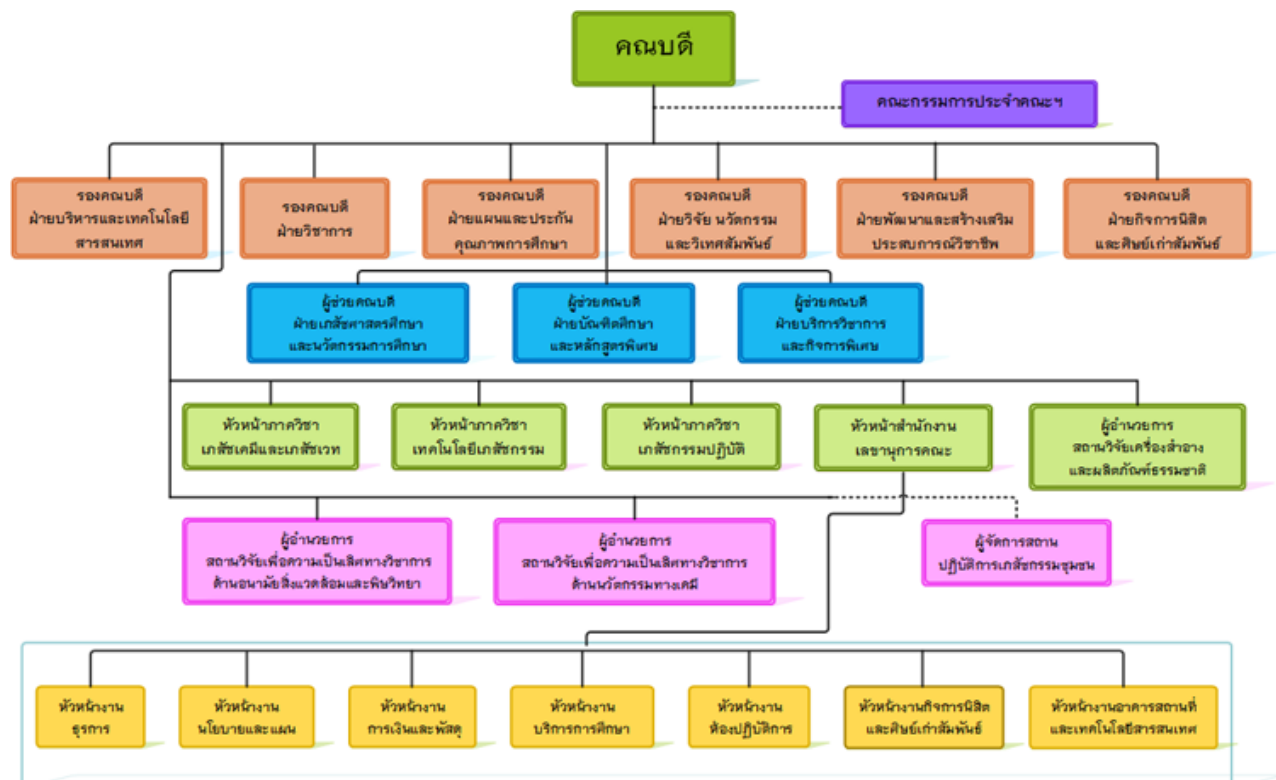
คณบดี

คณะกรรมการประจำคณะฯ

รองคณบดี
ฝ่ายบริหารและเทคโนโลยีสารสนเทศ

รองคณบดี
ฝ่ายวิชาการ

รองคณบดี
ฝ่ายแผนและประกันคุณภาพการศึกษา

รองคณบดี
ฝ่ายวิจัย นวัตกรรม และวิเทศสัมพันธ์

รองคณบดี
ฝ่ายพัฒนาและสร้างเสริมประสบการณ์วิชาชีพ

รองคณบดี
ฝ่ายกิจการนิสิตและศิษย์เก่าสัมพันธ์

ผู้ช่วยคณบดี
ฝ่ายเภสัชศาสตรศึกษาและนวัตกรรมการศึกษา

ผู้ช่วยคณบดี
ฝ่ายบัณฑิตศึกษาและหลักสูตรพิเศษ

ผู้ช่วยคณบดี
ฝ่ายบริการวิชาการและกิจการพิเศษ

หัวหน้าภาควิชา
เภสัชเคมีและเภสัชเวท

หัวหน้าภาควิชา
เทคโนโลยีเภสัชกรรม

หัวหน้าภาควิชา
เภสัชกรรมปฏิบัติ

หัวหน้าสำนักงาน
เลขานุการคณะ

ผู้อำนวยการ
สถานวิจัยเครื่องสำอางและผลิตภัณฑ์ธรรมชาติ

ผู้อำนวยการ
สถานวิจัยเพื่อความเป็นเลิศทางวิชาการด้านอนามัยสิ่งแวดล้อมและพิษวิทยา

ผู้อำนวยการ
สถานวิจัยเพื่อความเป็นเลิศทางวิชาการด้านนวัตกรรมทางเคมี

ผู้จัดการสถานปฏิบัติการเภสัชกรรมชุมชน

หัวหน้างาน
ธุรการ

หัวหน้างาน
นโยบายและแผน

หัวหน้างาน
การเงินและพัสดุ

หัวหน้างาน
บริการการศึกษา

หัวหน้างาน
ห้องปฏิบัติการ

หัวหน้างานกิจการนิสิตและศิษย์เก่าสัมพันธ์

หัวหน้างานอาคารสถานที่และเทคโนโลยีสารสนเทศ